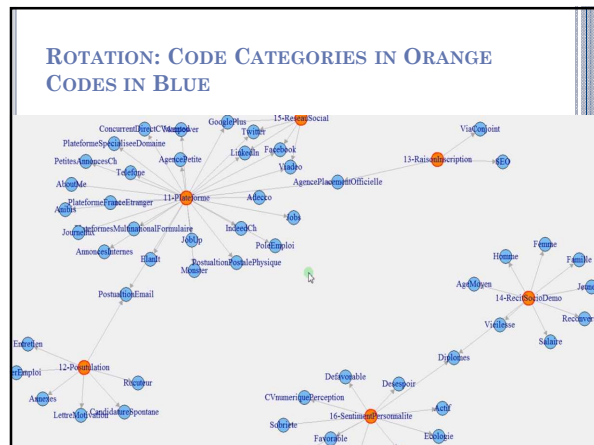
ROTATION: CODE CATEGORIES IN ORANGE CODES IN BLUE

ConcurrentDirectCVManager
GooglePlus
15-ReseauSocial
Twitter
PlateformeSpecialiseeDomaine
Linkedin
Facebook
PetitesAnnoncesCh
Telefone
AgencePetite
Viadeo
ViaConjoint
13-RaisonInscription
SEO
AboutMe
AgencePlacementOfficielle
PlateformeFranceEtranger
11-Plateforme
Adecco
Amis
Jobs
Journaux
PlateformesMultinationalFormulaire
IndeedCh
AnnoncesInternes
JobUp
PoleEmploi
Elandt
PostulationPostalePhysique
Monster
Femme
Homme
Famille
AgeMoyen
14-RecitSocioDemo
Jeune
PostulationEmail
Recconver
Vieillesse
Salaire
Entretien
Diplomes
12-Postulation
Emploi
Recruteur
Defavorable
Desespoir
Annexes
CVnumeriquePerception
LettreMotivation
CandidatureSpontane
16-SentimentPersonnalite
Actif
Societe
Favorable
Ecologie